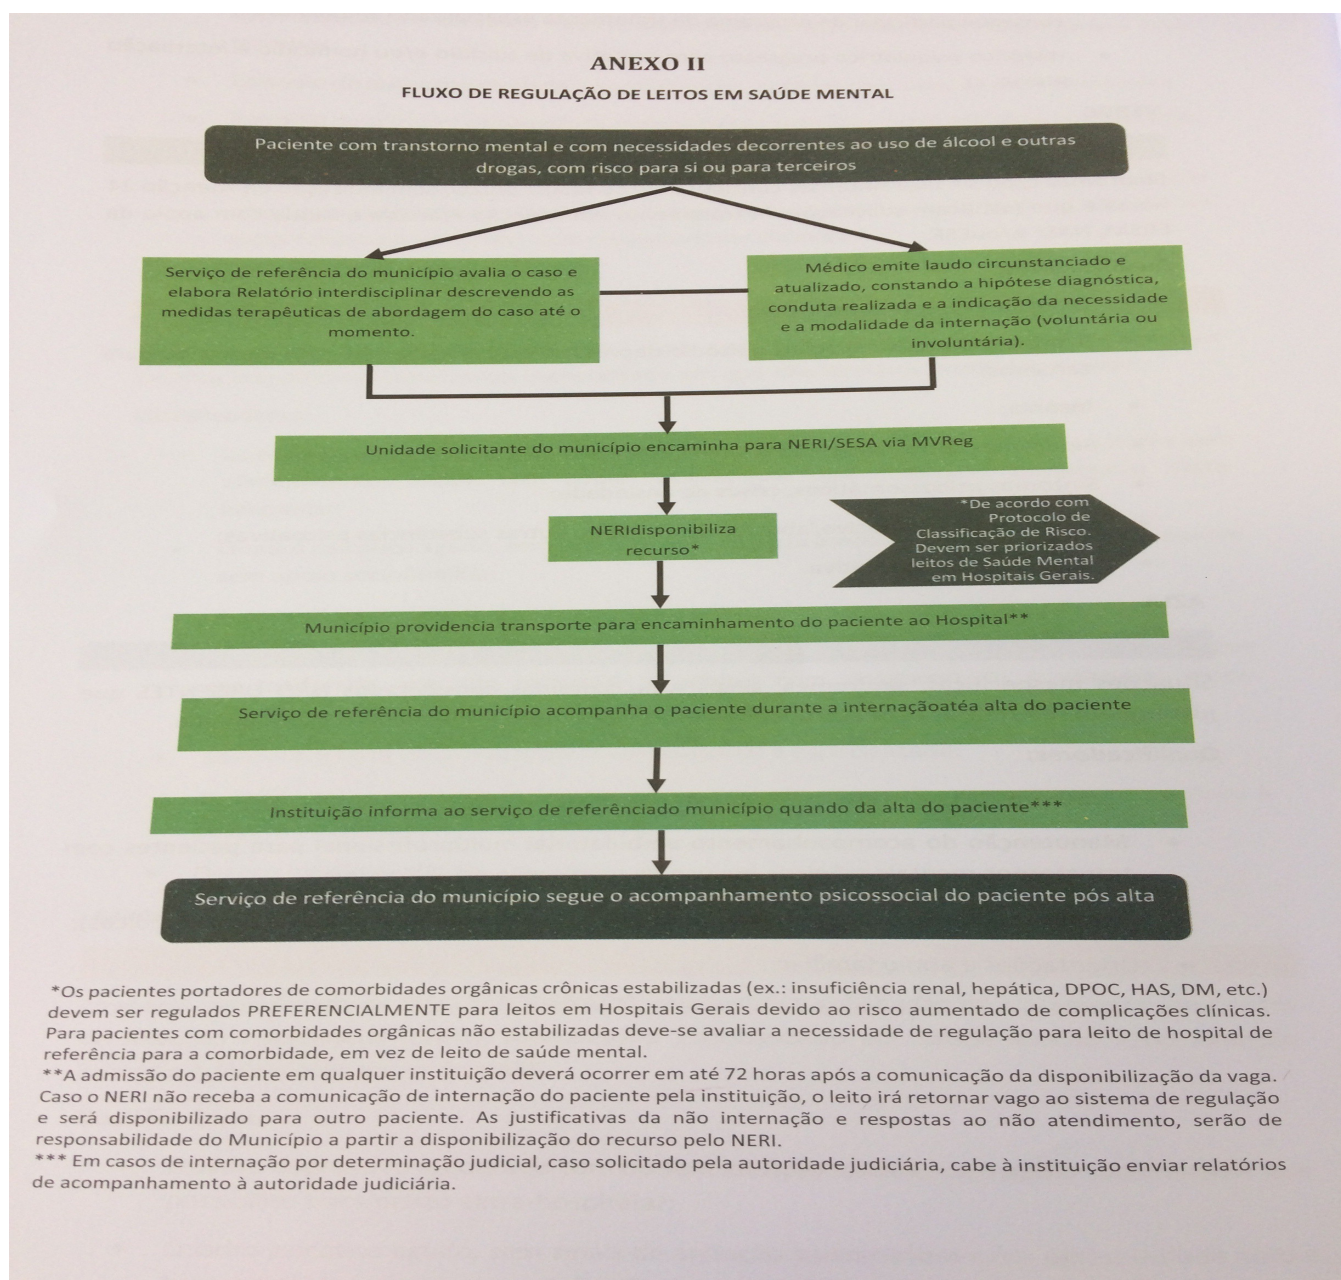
ANEXO II

FLUXO DE REGULAÇÃO DE LEITOS EM SAÚDE MENTAL

Paciente com transtorno mental e com necessidades decorrentes ao uso de álcool e outras drogas, com risco para si ou para terceiros

Serviço de referência do município avalia o caso e elabora Relatório interdisciplinar descrevendo as medidas terapêuticas de abordagem do caso até o momento.

Médico emite laudo circunstanciado e atualizado, constando a hipótese diagnóstica, conduta realizada e a indicação da necessidade e a modalidade da internação (voluntária ou involuntária).

Unidade solicitante do município encaminha para NERI/SESA via MVReg

NERIdisponibiliza recurso*

*De acordo com Protocolo de Classificação de Risco. Devem ser priorizados leitos de Saúde Mental em Hospitais Gerais.

Município providencia transporte para encaminhamento do paciente ao Hospital**

Serviço de referência do município acompanha o paciente durante a internaçãoatéa alta do paciente

Instituição informa ao serviço de referênciado município quando da alta do paciente***

Serviço de referência do município segue o acompanhamento psicossocial do paciente pós alta

*Os pacientes portadores de comorbidades orgânicas crônicas estabilizadas (ex.: insuficiência renal, hepática, DPOC, HAS, DM, etc.) devem ser regulados PREFERENCIALMENTE para leitos em Hospitais Gerais devido ao risco aumentado de complicações clínicas. Para pacientes com comorbidades orgânicas não estabilizadas deve-se avaliar a necessidade de regulação para leito de hospital de referência para a comorbidade, em vez de leito de saúde mental.
**A admissão do paciente em qualquer instituição deverá ocorrer em até 72 horas após a comunicação da disponibilização da vaga. Caso o NERI não receba a comunicação de internação do paciente pela instituição, o leito irá retornar vago ao sistema de regulação e será disponibilizado para outro paciente. As justificativas da não internação e respostas ao não atendimento, serão de responsabilidade do Município a partir a disponibilização do recurso pelo NERI.
*** Em casos de internação por determinação judicial, caso solicitado pela autoridade judiciária, cabe à instituição enviar relatórios de acompanhamento à autoridade judiciária.